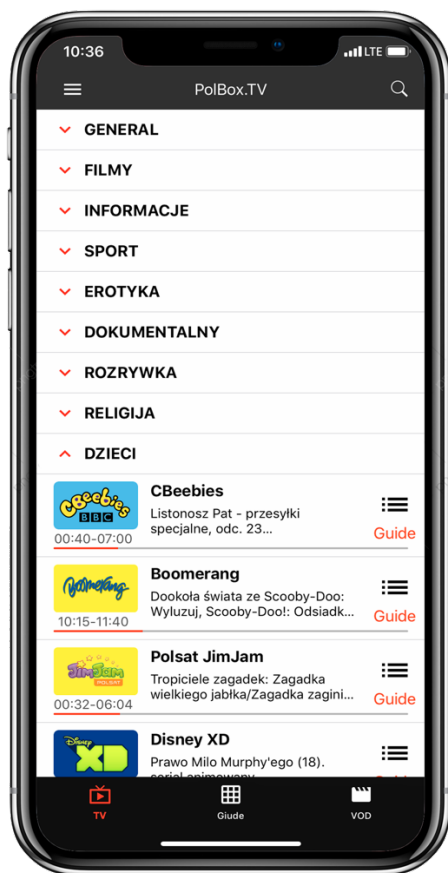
10:36
LTE

PolBox.TV

GENERAL
FILMY
INFORMACJE
SPORT
EROTYKA
DOKUMENTALNY
ROZRYWKA
RELIGIJA
DZIECI

CBeebies
BBC
00:40-07:00
CBeebies
Listonosz Pat - przesyłki specjalne, odc. 23...
Guide

Boomerang
10:15-11:40
Boomerang
Dookoła świata ze Scooby-Doo: Wyluzuj, Scooby-Doo!: Odsiadk...
Guide

JimJam
POLSAT
00:32-06:04
Polsat JimJam
Tropiciele zagadek: Zagadka wielkiego jabłka/Zagadka zagini...
Guide

Disney
XD
Disney XD
Prawo Milo Murphy'ego (18). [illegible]

TV
Giude
VOD